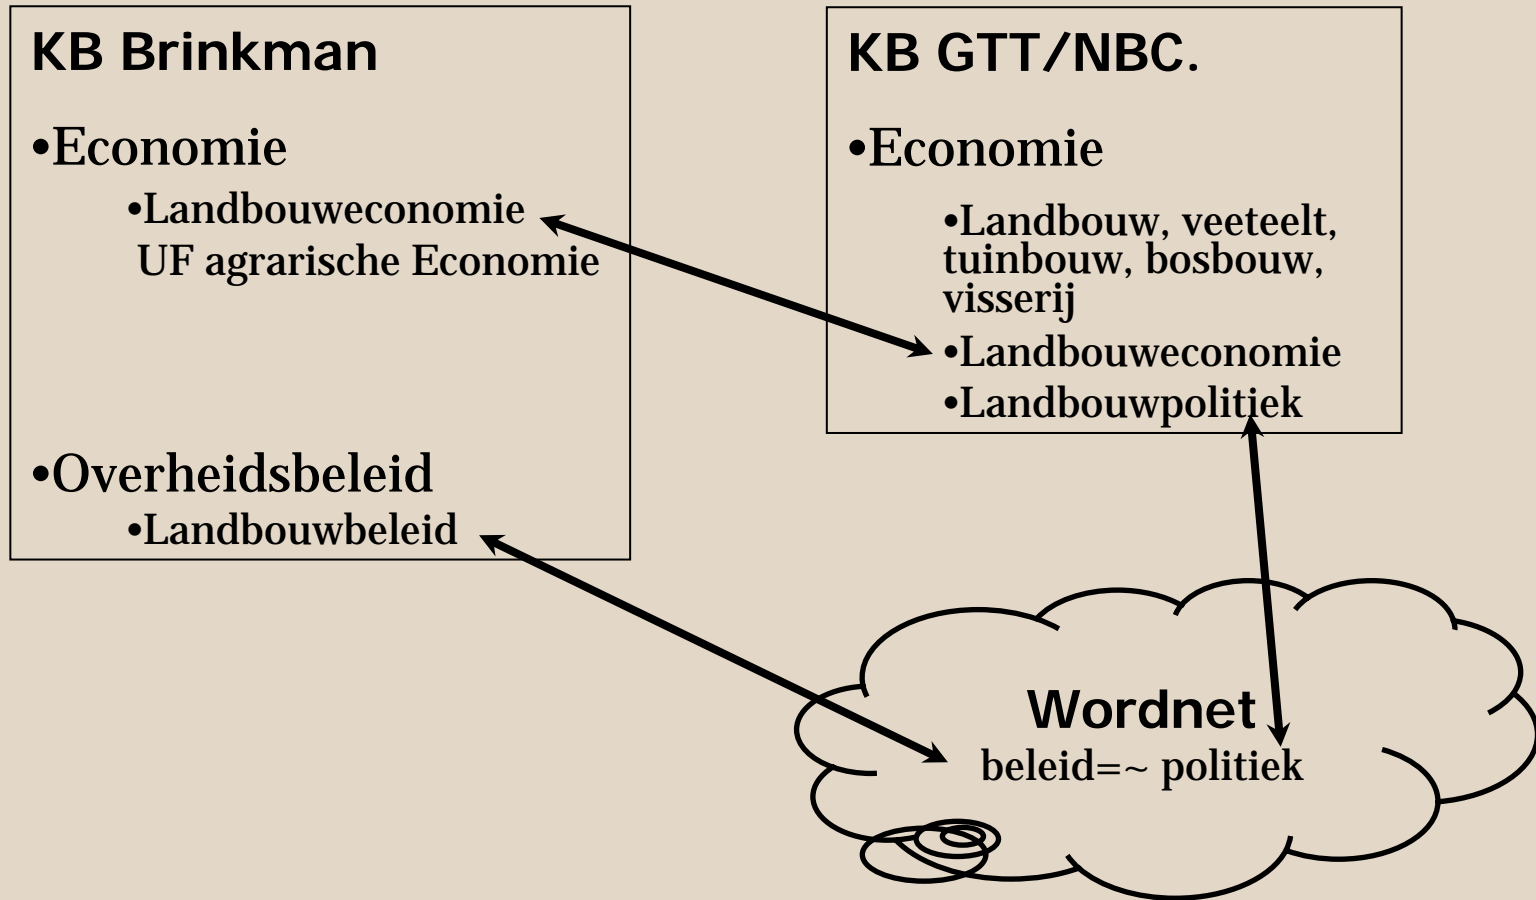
KB Brinkman

•Economie

•Landbouweconomie
UF agrarische Economie

•Overheidsbeleid

•Landbouwbeleid

KB GTT/NBC.

•Economie

•Landbouw, veeteelt, tuinbouw, bosbouw, visserij

•Landbouweconomie

•Landbouwpolitiek

Wordnet
beleid=~ politiek